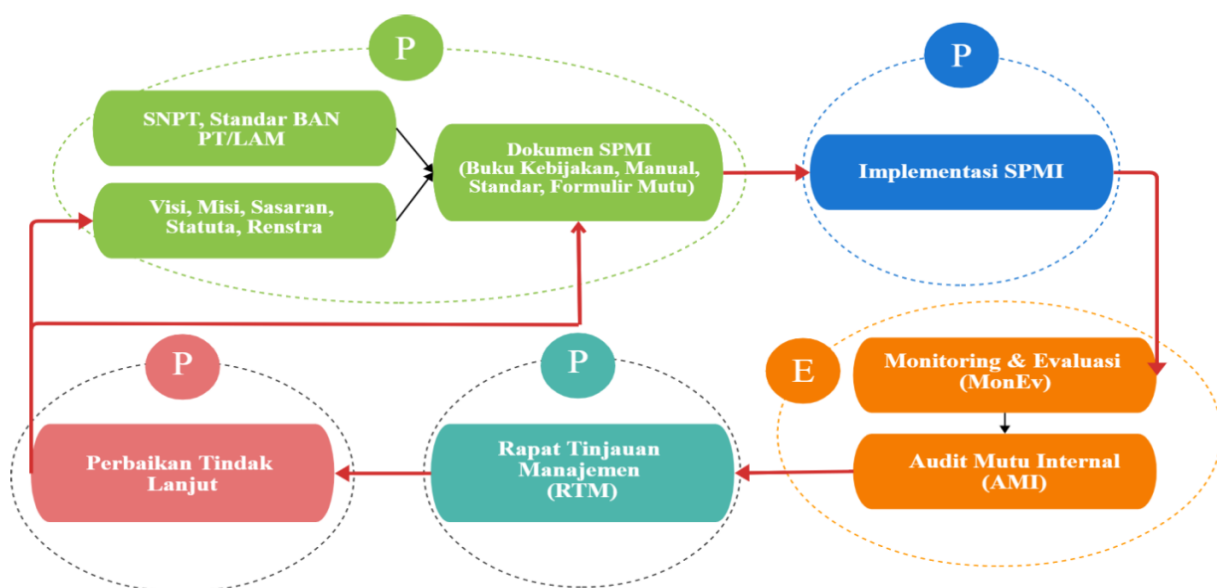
P

SNPT, Standar BAN PT/LAM

Visi, Misi, Sasaran, Statuta, Renstra

Dokumen SPMI (Buku Kebijakan, Manual, Standar, Formulir Mutu)

P

Implementasi SPMI

E

Monitoring & Evaluasi (MonEv)

Audit Mutu Internal (AMI)

P

Rapat Tinjauan Manajemen (RTM)

P

Perbaikan Tindak Lanjut